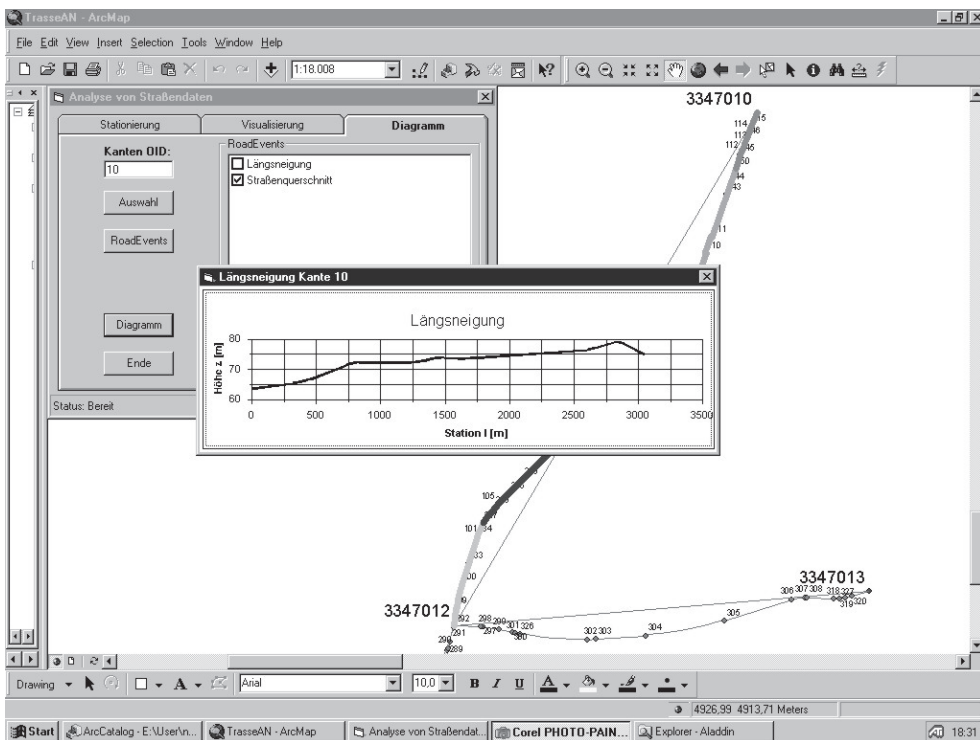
TrasseAN - ArcMap

File Edit View Insert Selection Tools Window Help

1:18.008

Analyse von Straßendaten

Stationierung | Visualisierung | Diagramm

Kanten OID:
10

Auswahl

RoadEvents

RoadEvents
☐ Längsneigung
☑ Straßenquerschnitt

Diagramm

Ende

Status: Bereit

Längsneigung Kante 10

Längsneigung

Höhe z [m]
80
70
60
0 500 1000 1500 2000 2500 3000 3500
Station l [m]

3347010
115
114
113 46
112 45
50
44
43
11
10
105
101 34
33
30
3347012
292
291
290
289
298
297 299
301 326
300
302 303
304
305
3347013
306 307 308 318 327
319 320

Drawing
Arial
10,0
B I U

4926,99 4913,71 Meters

Start | ArcCatalog - E:\User\n... | TrasseAN - ArcMap | Analyse von Straßendat... | Corel PHOTO-PAIN... | Explorer - Aladdin | 18:31